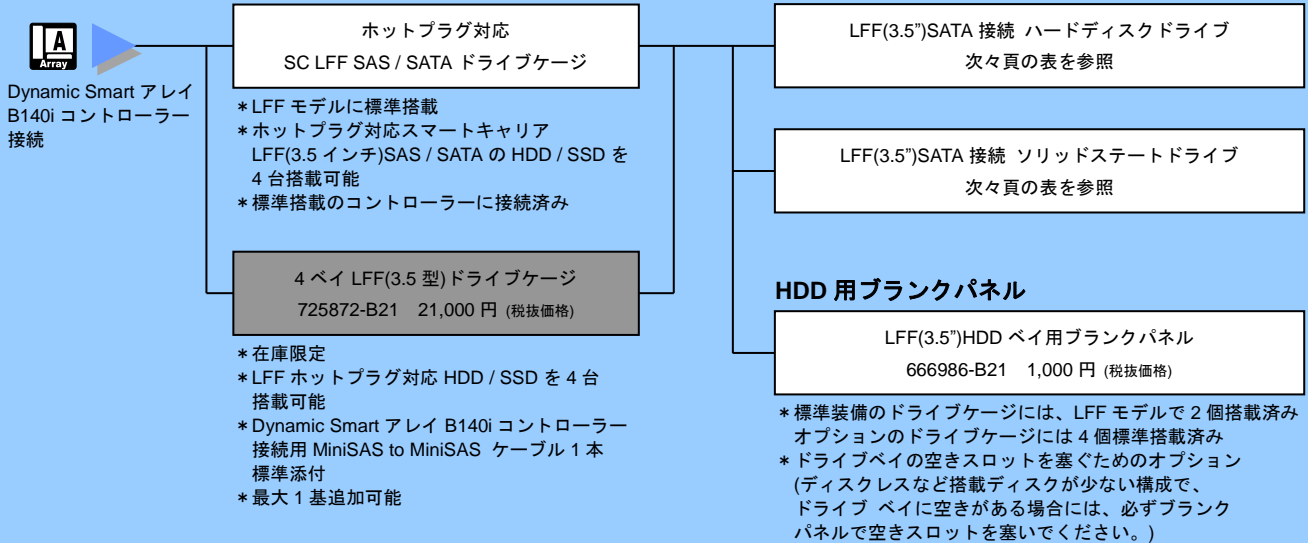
Array

Dynamic Smart アレイ B140i コントローラー接続

ホットプラグ対応
SC LFF SAS / SATA ドライブケージ

＊LFF モデルに標準搭載
＊ホットプラグ対応スマートキャリア LFF(3.5 インチ)SAS / SATA の HDD / SSD を 4 台搭載可能
＊標準搭載のコントローラーに接続済み

4 ベイ LFF(3.5 型)ドライブケージ
725872-B21　21,000 円 (税抜価格)

＊在庫限定
＊LFF ホットプラグ対応 HDD / SSD を 4 台搭載可能
＊Dynamic Smart アレイ B140i コントローラー接続用 MiniSAS to MiniSAS ケーブル 1 本標準添付
＊最大 1 基追加可能

LFF(3.5")SATA 接続 ハードディスクドライブ
次々頁の表を参照

LFF(3.5")SATA 接続 ソリッドステートドライブ
次々頁の表を参照

HDD 用ブランクパネル

LFF(3.5")HDD ベイ用ブランクパネル
666986-B21　1,000 円 (税抜価格)

＊標準装備のドライブケージには、LFF モデルで 2 個搭載済み
オプションのドライブケージには 4 個標準搭載済み
＊ドライブベイの空きスロットを塞ぐためのオプション
(ディスクレスなど搭載ディスクが少ない構成で、ドライブ ベイに空きがある場合には、必ずブランクパネルで空きスロットを塞いでください。)